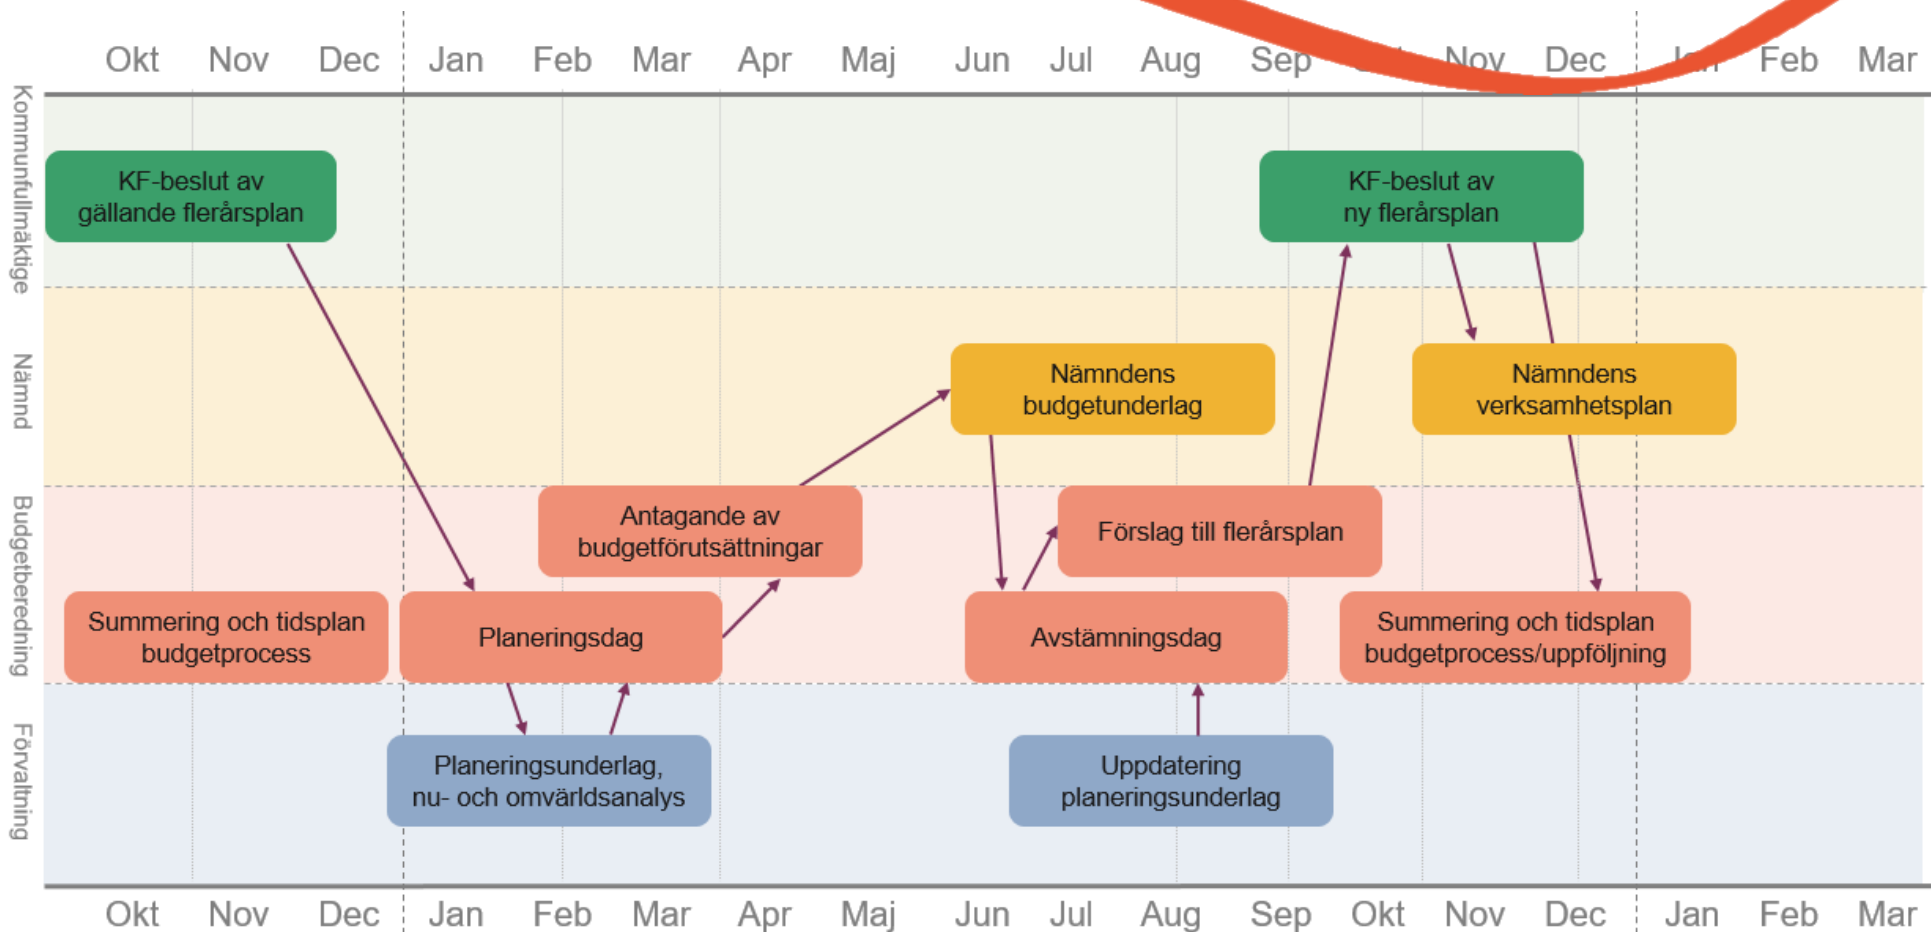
Okt Nov Dec Jan Feb Mar Apr Maj Jun Jul Aug Sep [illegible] Nov Dec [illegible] Feb Mar

Kommunfullmäktige

KF-beslut av gällande flerårsplan

KF-beslut av ny flerårsplan

Nämnd

Nämndens budgetunderlag

Nämndens verksamhetsplan

Budgetberedning

Antagande av budgetförutsättningar

Förslag till flerårsplan

Summering och tidsplan budgetprocess

Planeringsdag

Avstämningsdag

Summering och tidsplan budgetprocess/uppföljning

Förvaltning

Planeringsunderlag, nu- och omvärldsanalys

Uppdatering planeringsunderlag

Okt Nov Dec Jan Feb Mar Apr Maj Jun Jul Aug Sep Okt Nov Dec Jan Feb Mar